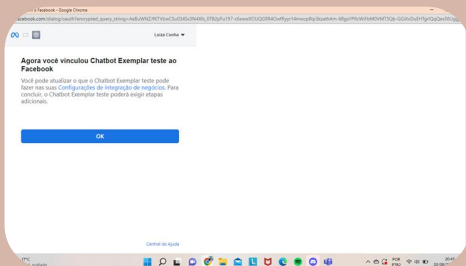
Facebook - Google Chrome

facebook.com/dialog/oauth?encrypted_query_string=AeBuWNZ...

Luiza Cunha

Agora você vinculou Chatbot Exemplar teste ao Facebook

Você pode atualizar o que o Chatbot Exemplar teste pode fazer nas suas Configurações de integração de negócios. Para concluir, o Chatbot Exemplar teste poderá exigir etapas adicionais.

OK

Central de Ajuda

17°C

POR PTB2

20:41